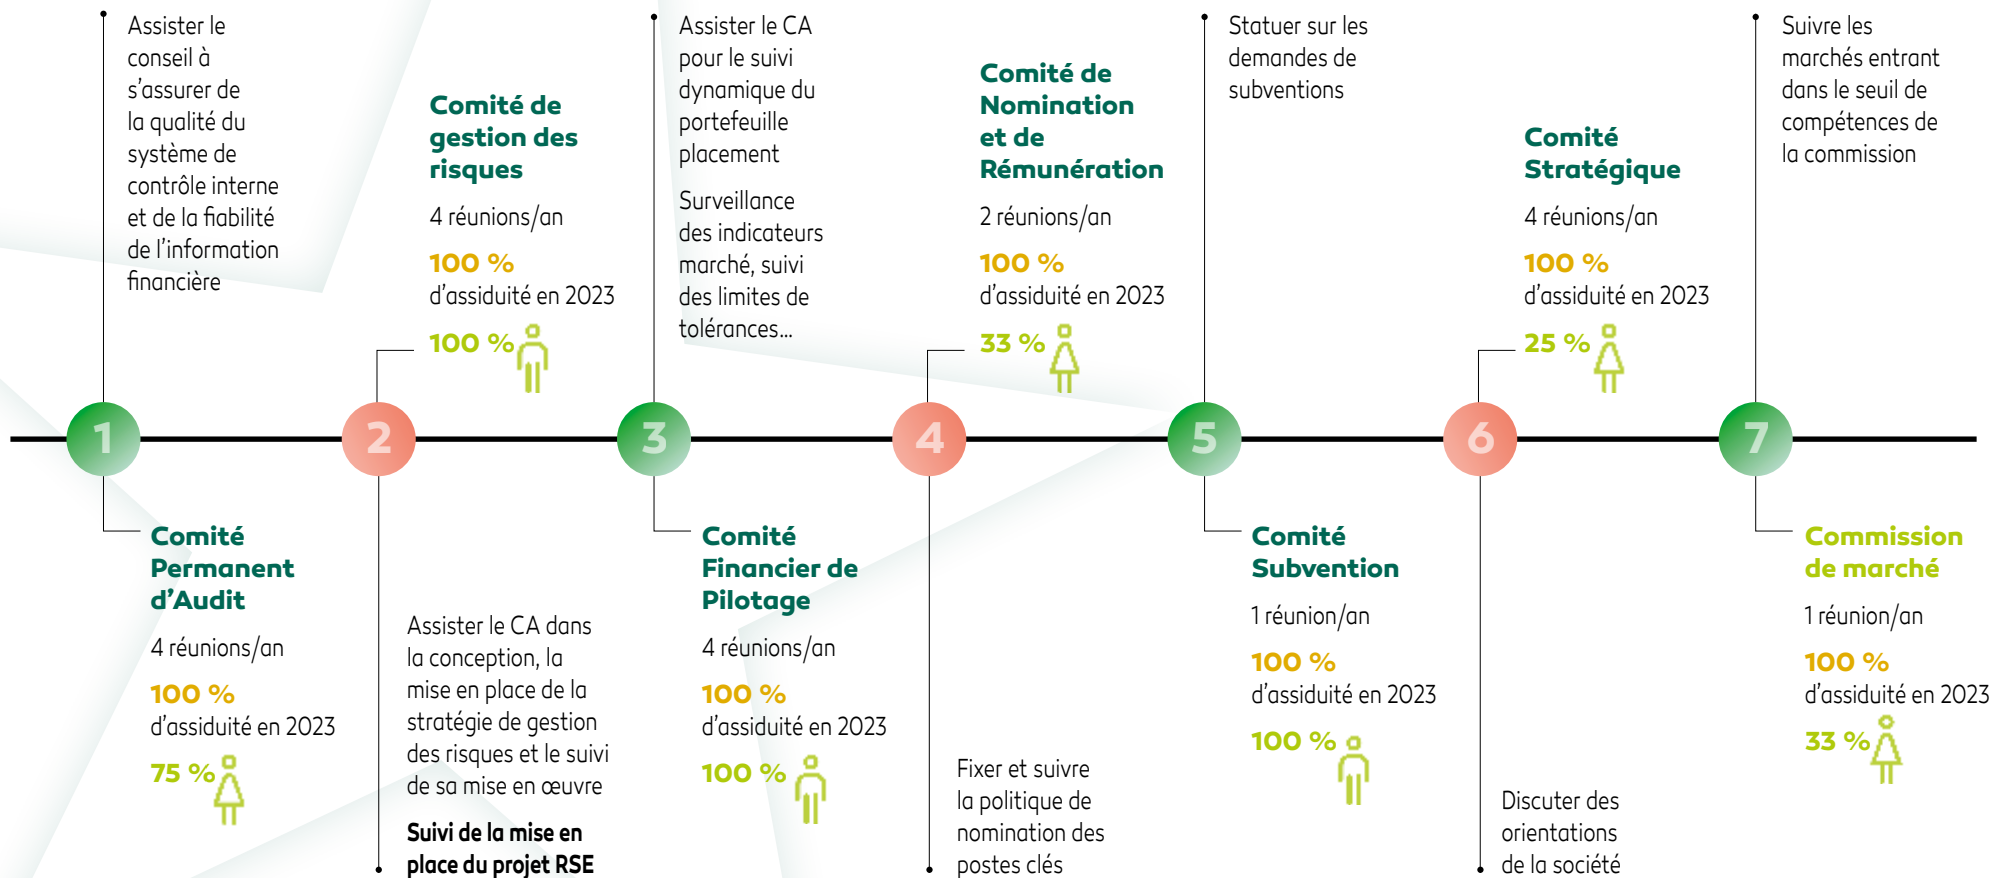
Assister le conseil à s'assurer de la qualité du système de contrôle interne et de la fiabilité de l'information financière

1

Comité Permanent d'Audit

4 réunions/an

100 %
d'assiduité en 2023

75 %

Comité de gestion des risques

4 réunions/an

100 %
d'assiduité en 2023

100 %

2

Assister le CA dans la conception, la mise en place de la stratégie de gestion des risques et le suivi de sa mise en œuvre

Suivi de la mise en place du projet RSE

Assister le CA pour le suivi dynamique du portefeuille placement

Surveillance des indicateurs marché, suivi des limites de tolérances…

3

Comité Financier de Pilotage

4 réunions/an

100 %
d'assiduité en 2023

100 %

Comité de Nomination et de Rémunération

2 réunions/an

100 %
d'assiduité en 2023

33 %

4

Fixer et suivre la politique de nomination des postes clés

Statuer sur les demandes de subventions

5

Comité Subvention

1 réunion/an

100 %
d'assiduité en 2023

100 %

Comité Stratégique

4 réunions/an

100 %
d'assiduité en 2023

25 %

6

Discuter des orientations de la société

Suivre les marchés entrant dans le seuil de compétences de la commission

7

Commission de marché

1 réunion/an

100 %
d'assiduité en 2023

33 %